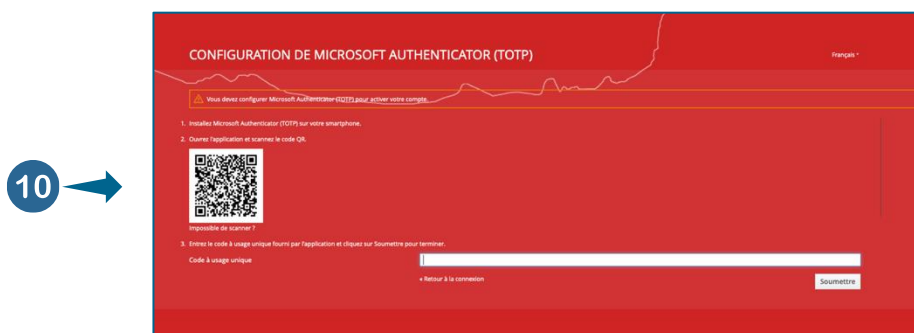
10

CONFIGURATION DE MICROSOFT AUTHENTICATOR (TOTP)

Français

Vous devez configurer Microsoft Authenticator (TOTP) pour activer votre compte.

1. Installez Microsoft Authenticator (TOTP) sur votre smartphone.

2. Ouvrez l'application et scannez le code QR.

Impossible de scanner ?

3. Entrez le code à usage unique fourni par l'application et cliquez sur Soumettre pour terminer.

Code à usage unique

« Retour à la connexion

Soumettre